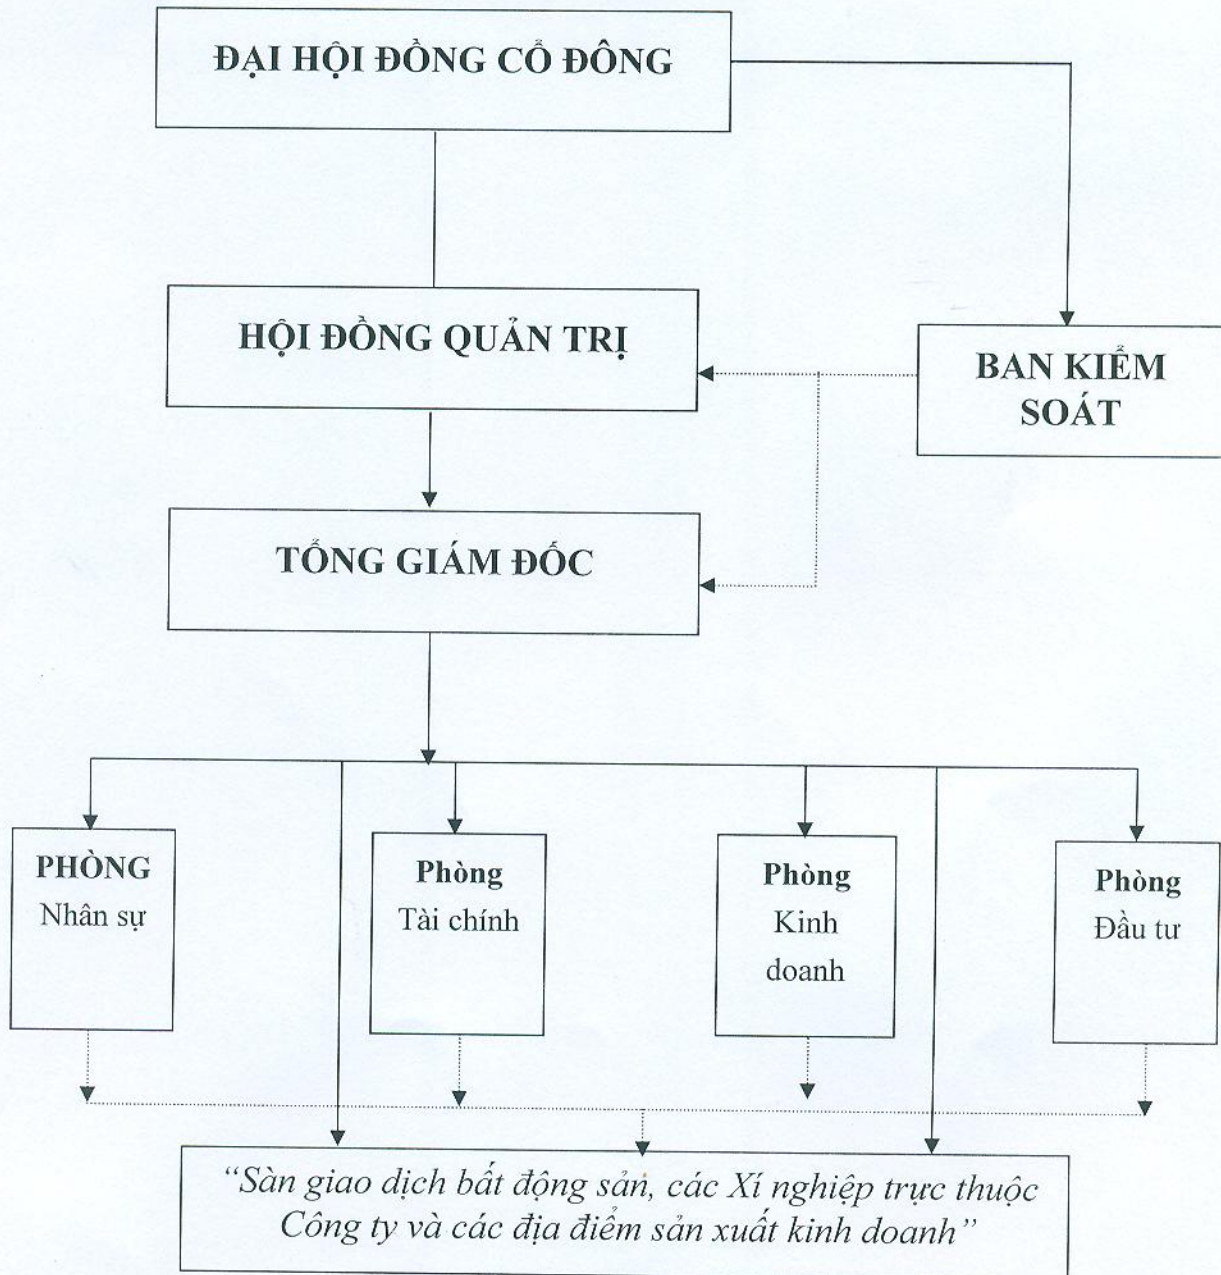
ĐẠI HỘI ĐỒNG CỔ ĐÔNG

HỘI ĐỒNG QUẢN TRỊ

BAN KIỂM SOÁT

TỔNG GIÁM ĐỐC

PHÒNG Nhân sự

Phòng Tài chính

Phòng Kinh doanh

Phòng Đầu tư

"Sàn giao dịch bất động sản, các Xí nghiệp trực thuộc Công ty và các địa điểm sản xuất kinh doanh"